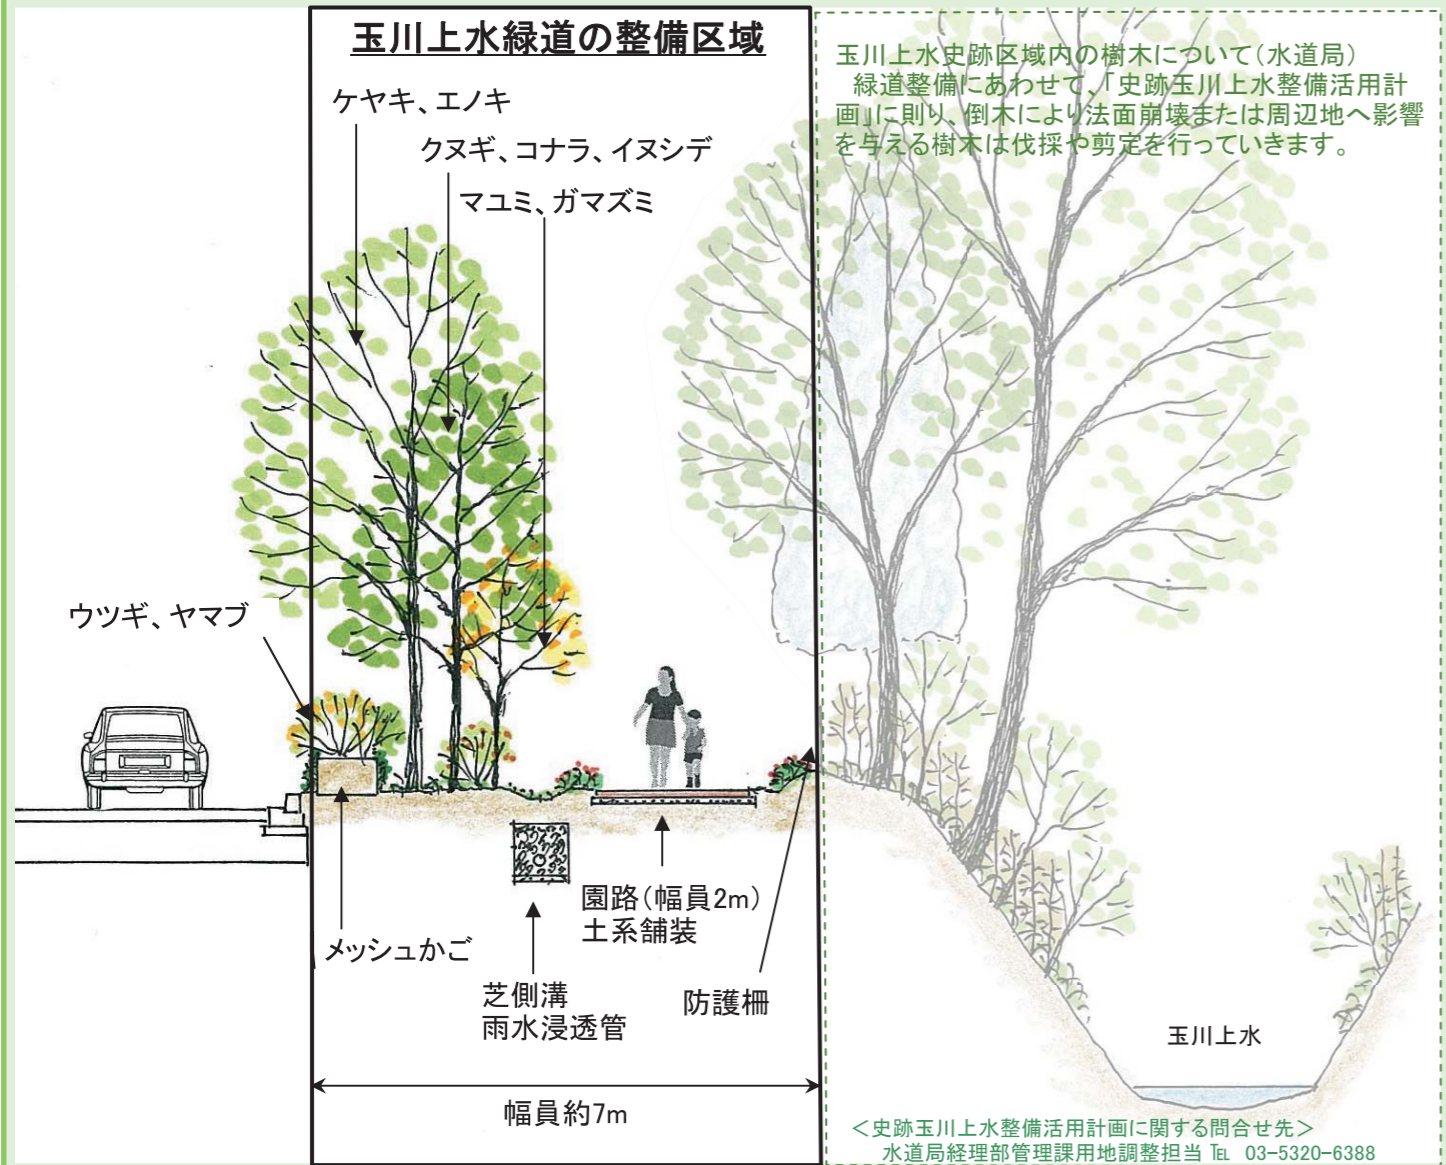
玉川上水緑道の整備区域

ケヤキ、エノキ

クヌギ、コナラ、イヌシデ

マユミ、ガマズミ

ウツギ、ヤマブキ

メッシュかご

芝側溝
雨水浸透管

園路（幅員2m）
土系舗装

防護柵

幅員約7m

玉川上水史跡区域内の樹木について（水道局）
緑道整備にあわせて、「史跡玉川上水整備活用計画」に則り、倒木により法面崩壊または周辺地へ影響を与える樹木は伐採や剪定を行っていきます。

玉川上水

＜史跡玉川上水整備活用計画に関する問合せ先＞
水道局経理部管理課用地調整担当 TEL 03-5320-6388